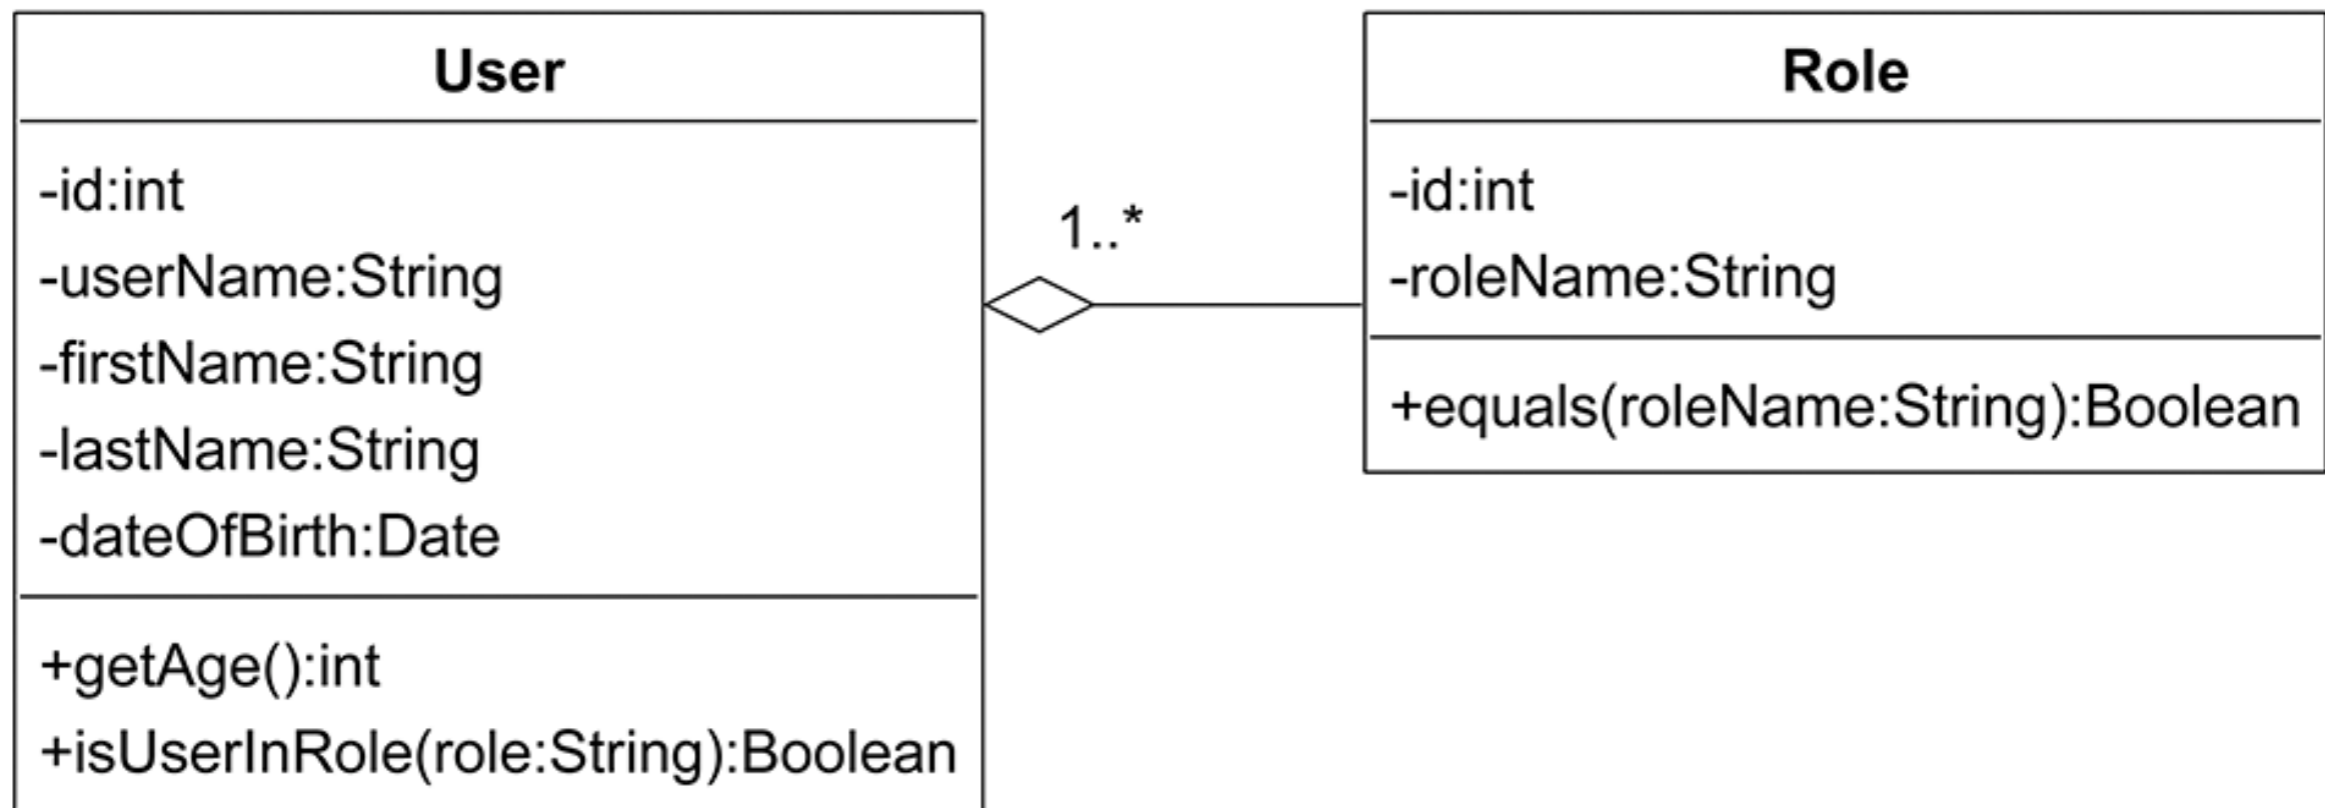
User

-id:int
-userName:String
-firstName:String
-lastName:String
-dateOfBirth:Date

+getAge():int
+isUserInRole(role:String):Boolean

1..*

Role

-id:int
-roleName:String

+equals(roleName:String):Boolean